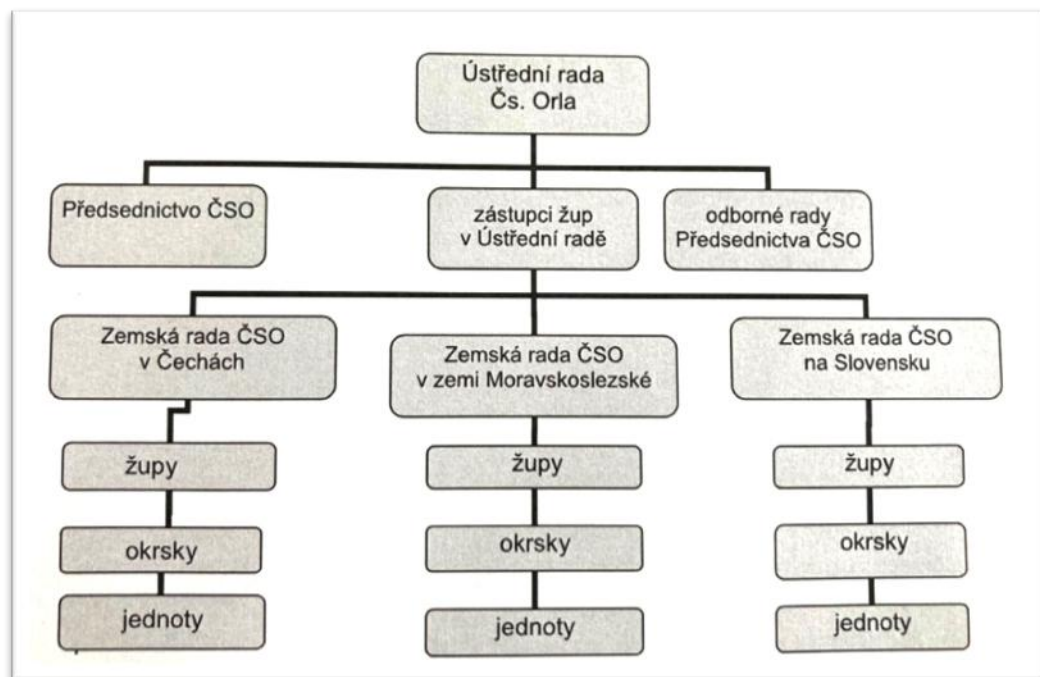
Ústřední rada
Čs. Orla

Předsednictvo ČSO

zástupci žup
v Ústřední radě

odborné rady
Předsednictva ČSO

Zemská rada ČSO
v Čechách

župy

okrsky

jednoty

Zemská rada ČSO
v zemi Moravskoslezské

župy

okrsky

jednoty

Zemská rada ČSO
na Slovensku

župy

okrsky

jednoty